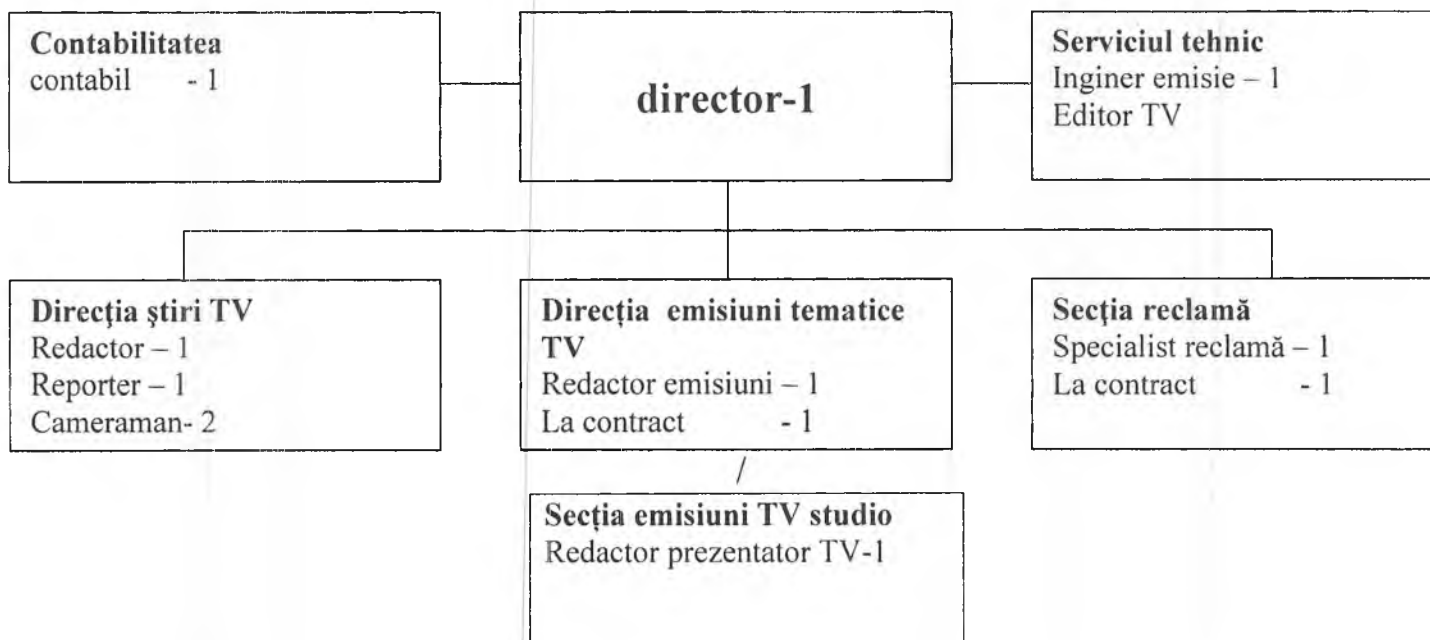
**Contabilitatea**
contabil - 1

**director-1**

**Serviciul tehnic**
Inginer emisie – 1
Editor TV

**Direcţia ştiri TV**
Redactor – 1
Reporter – 1
Cameraman- 2

**Direcţia emisiuni tematice TV**
Redactor emisiuni – 1
La contract - 1

**Secţia reclamă**
Specialist reclamă – 1
La contract - 1

**Secţia emisiuni TV studio**
Redactor prezentator TV-1